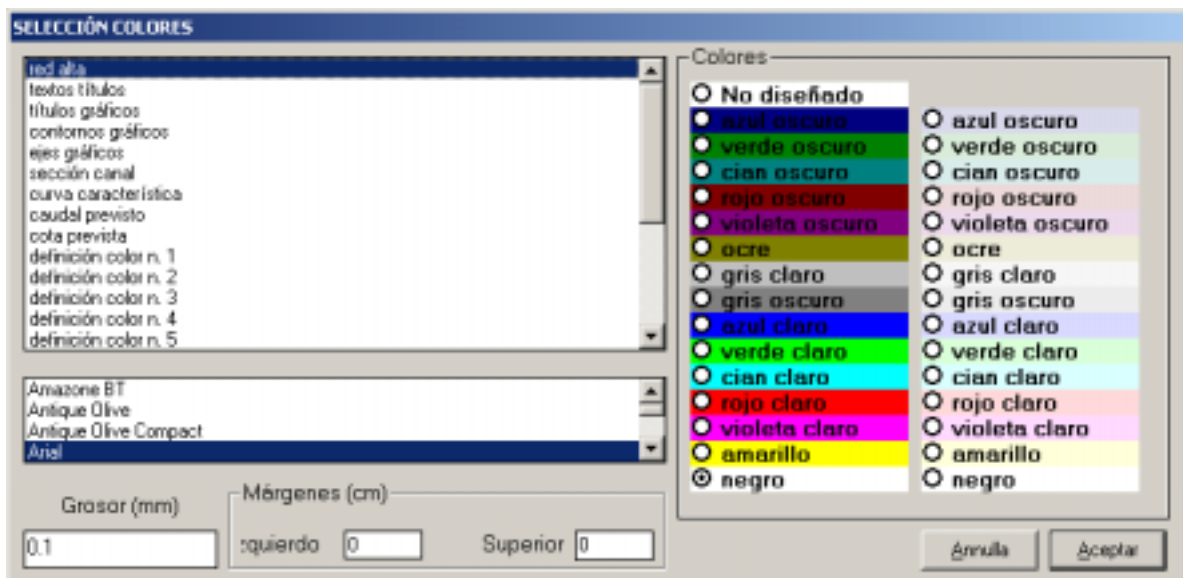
SELECCIÓN COLORES

red alta
textos títulos
títulos gráficos
contornos gráficos
ejes gráficos
sección canal
curva característica
caudal previsto
cota prevista
definición color n. 1
definición color n. 2
definición color n. 3
definición color n. 4
definición color n. 5

Amazone BT
Antique Olive
Antique Olive Compact
Arial

Grosor (mm)
0.1

Márgenes (cm)
zquierdo 0
Superior 0

Colores
No diseñado
azul oscuro
verde oscuro
cian oscuro
rojo oscuro
violeta oscuro
ocre
gris claro
gris oscuro
azul claro
verde claro
cian claro
rojo claro
violeta claro
amarillo
negro

azul oscuro
verde oscuro
cian oscuro
rojo oscuro
violeta oscuro
ocre
gris claro
gris oscuro
azul claro
verde claro
cian claro
rojo claro
violeta claro
amarillo
negro

Annulla
Aceptar